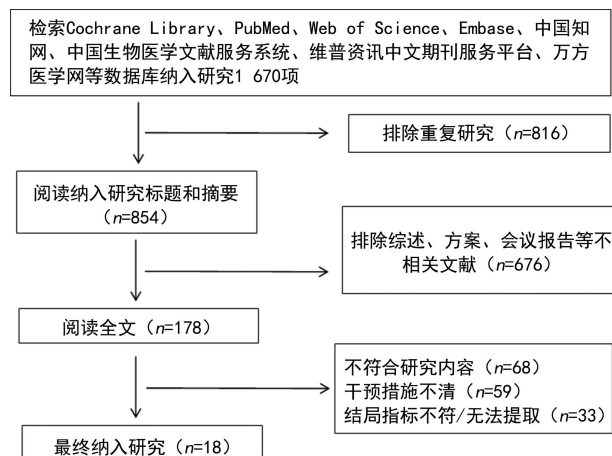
检索Cochrane Library、PubMed、Web of Science、Embase、中国知网、中国生物医学文献服务系统、维普资讯中文期刊服务平台、万方医学网等数据库纳入研究1 670项

排除重复研究（$n$=816）

阅读纳入研究标题和摘要（$n$=854）

排除综述、方案、会议报告等不相关文献（$n$=676）

阅读全文（$n$=178）

不符合研究内容（$n$=68）
干预措施不清（$n$=59）
结局指标不符/无法提取（$n$=33）

最终纳入研究（$n$=18）